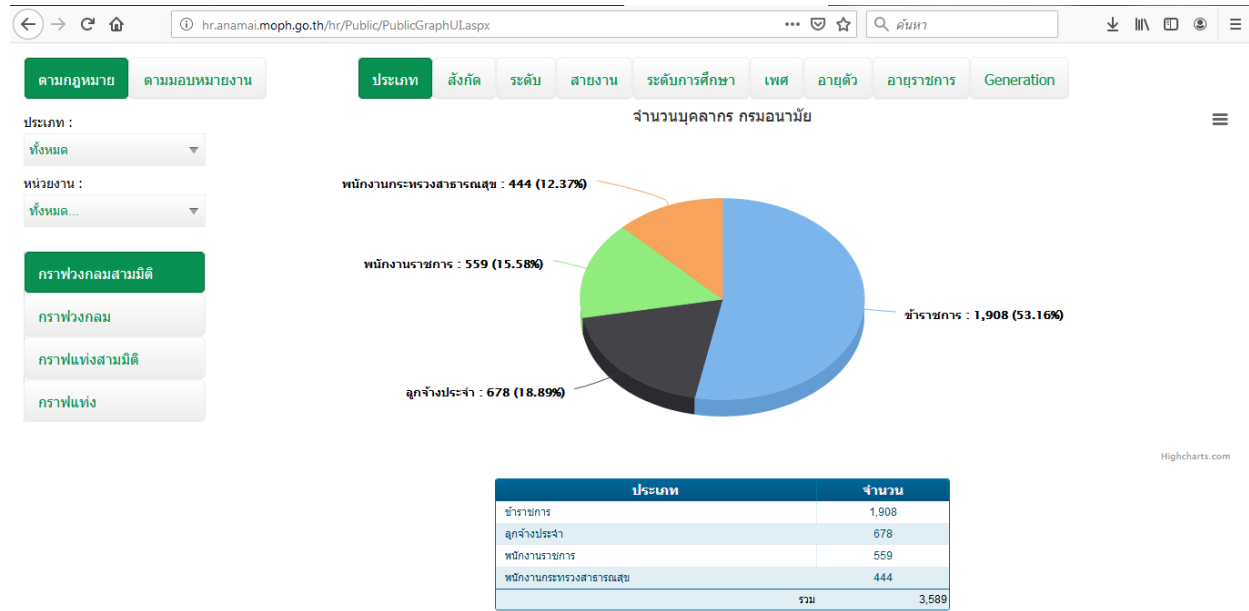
hr.anamai.moph.go.th/hr/Public/PublicGraphUI.aspx

ค้นหา

ตามกฎหมาย
ตามมอบหมายงาน

ประเภท
สังกัด
ระดับ
สายงาน
ระดับการศึกษา
เพศ
อายุตัว
อายุราชการ
Generation

ประเภท :
ทั้งหมด

หน่วยงาน :
ทั้งหมด...

กราฟวงกลมสามมิติ
กราฟวงกลม
กราฟแท่งสามมิติ
กราฟแท่ง

จำนวนบุคลากร กรมอนามัย

พนักงานกระทรวงสาธารณสุข : 444 (12.37%)
พนักงานราชการ : 559 (15.58%)
ข้าราชการ : 1,908 (53.16%)
ลูกจ้างประจำ : 678 (18.89%)

Highcharts.com

| ประเภท | จำนวน |
|---|---|
| ข้าราชการ | 1,908 |
| ลูกจ้างประจำ | 678 |
| พนักงานราชการ | 559 |
| พนักงานกระทรวงสาธารณสุข | 444 |
| รวม | 3,589 |